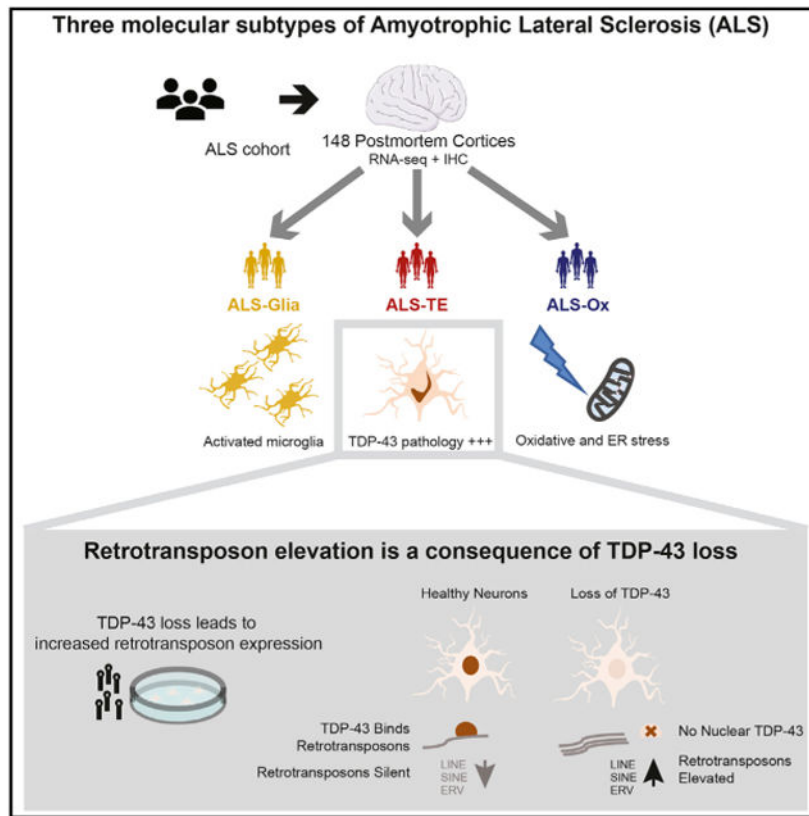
Three molecular subtypes of Amyotrophic Lateral Sclerosis (ALS)

ALS cohort

148 Postmortem Cortices
RNA-seq + IHC

ALS-Glia

ALS-TE

ALS-Ox

Activated microglia

TDP-43 pathology +++

Oxidative and ER stress

Retrotransposon elevation is a consequence of TDP-43 loss

TDP-43 loss leads to increased retrotransposon expression

Healthy Neurons

Loss of TDP-43

TDP-43 Binds Retrotransposons

Retrotransposons Silent

LINE
SINE
ERV

No Nuclear TDP-43

LINE
SINE
ERV

Retrotransposons Elevated